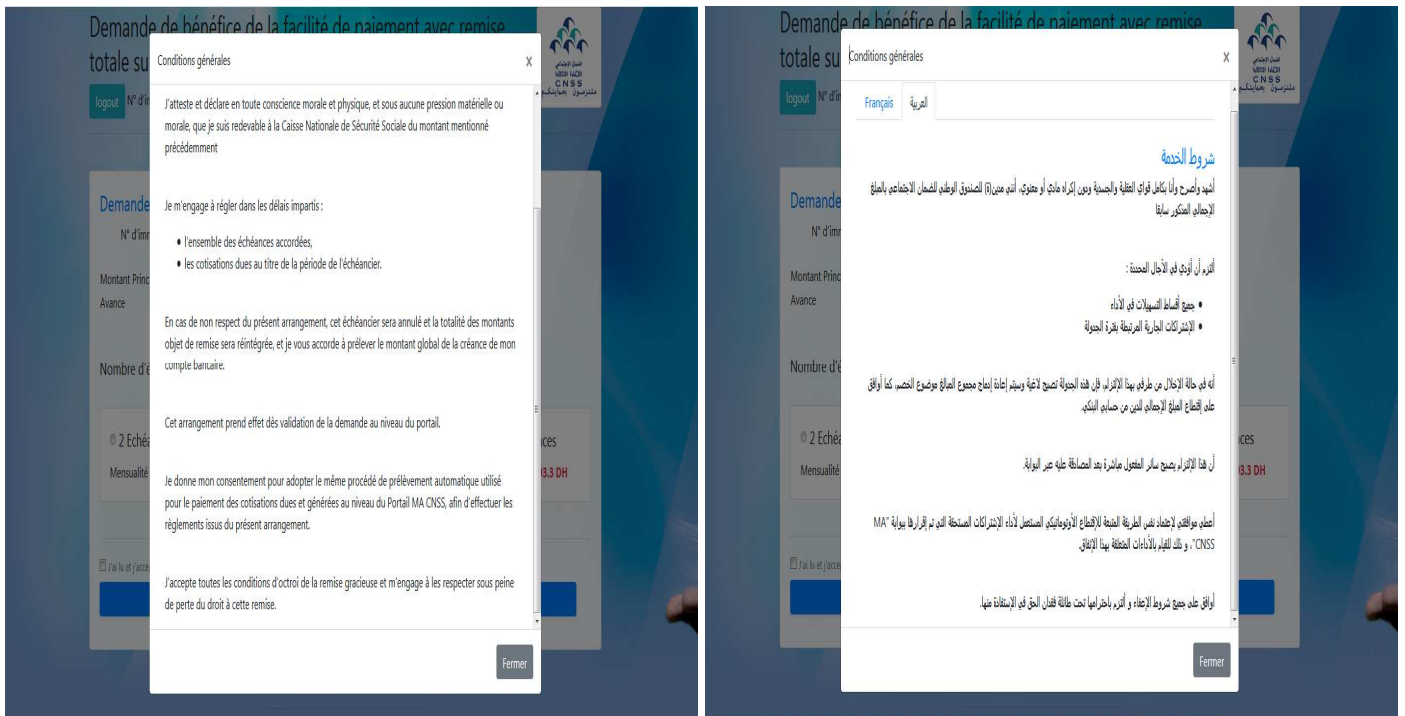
Demande de bénéfice de la facilité de paiement avec remise totale su

logout N° d'im

Demande

N° d'imm

Montant Princ

Avance

Nombre d'é

2 Echéa

Mensualité

J'ai lu et j'accep

Conditions générales

X

J'atteste et déclare en toute conscience morale et physique, et sous aucune pression matérielle ou morale, que je suis redevable à la Caisse Nationale de Sécurité Sociale du montant mentionné précédemment

Je m'engage à régler dans les délais impartis :

• l'ensemble des échéances accordées,
• les cotisations dues au titre de la période de l'échéancier.

En cas de non respect du présent arrangement, cet échéancier sera annulé et la totalité des montants objet de remise sera réintégrée, et je vous accorde à prélever le montant global de la créance de mon compte bancaire.

Cet arrangement prend effet dès validation de la demande au niveau du portail.

Je donne mon consentement pour adopter le même procédé de prélèvement automatique utilisé pour le paiement des cotisations dues et générées au niveau du Portail MA CNSS, afin d'effectuer les règlements issus du présent arrangement.

J'accepte toutes les conditions d'octroi de la remise gracieuse et m'engage à les respecter sous peine de perte du droit à cette remise.

Fermer

Demande de bénéfice de la facilité de paiement avec remise totale su

CNSS

logout N° d'in

Demande

N° d'imm

Montant Princ

Avance

Nombre d'é

2 Echéa

Mensualité

ces

3.3 DH

J'ai lu et j'accep

Conditions générales

X

Français العربية

شروط الخدمة

أشهد وأصرح وأنا بكامل قواي العقلية والجسدية ودون إكراه مادي أو معنوي، أنني مدين(ة) للصندوق الوطني للضمان الاجتماعي بالمبلغ الإجمالي المذكور سابقا

ألتزم أن أؤدي في الآجال المحددة :

• جميع أقساط التسهيلات في الأداء
• الاشتراكات الجارية المرتبطة بفترة الجدولة

أنه في حالة الإخلال من طرفي بهذا الإلتزام، فإن هذه الجدولة تصبح لاغية وسيتم إعادة إدماج مجموع المبالغ موضوع الخصم، كما أوافق على إقتطاع المبلغ الإجمالي للدين من حسابي البنكي.

أن هذا الإلتزام يصبح ساري المفعول مباشرة بعد المصادقة عليه عبر البوابة.

أعطي موافقتي لإعتماد نفس الطريقة المتبعة للإقتطاع الأوتوماتيكي المستعمل لأداء الإشتراكات المستحقة التي تم إقرارها ببوابة "MA CNSS"، و ذلك للقيام بالأداءات المتعلقة بهذا الإتفاق.

أوافق على جميع شروط الإعفاء و ألتزم باحترامها تحت طائلة فقدان الحق في الإستفادة منها.

Fermer